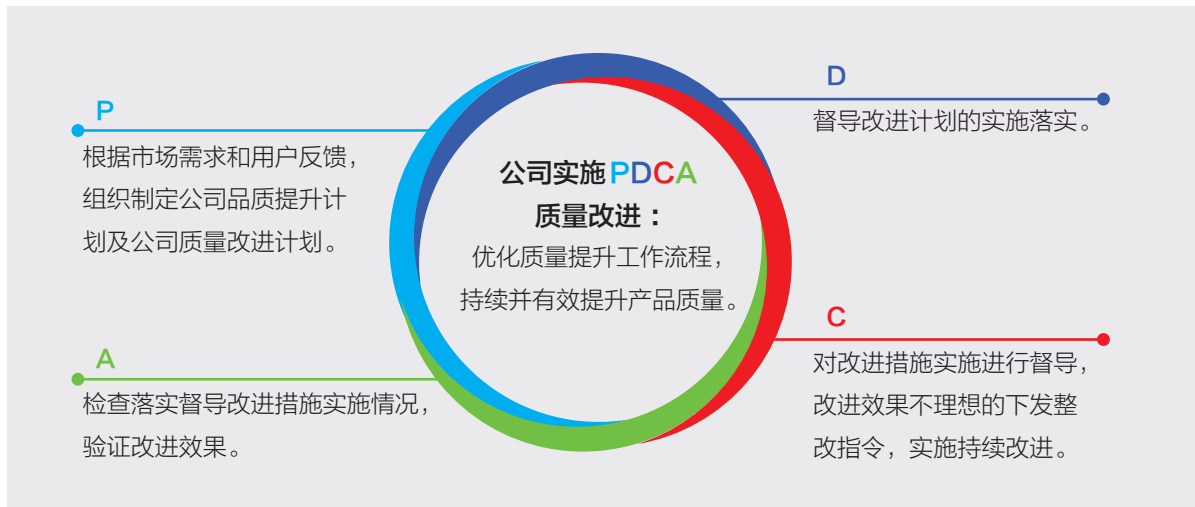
P

根据市场需求和用户反馈，组织制定公司品质提升计划及公司质量改进计划。

公司实施PDCA质量改进：

优化质量提升工作流程，持续并有效提升产品质量。

D

督导改进计划的实施落实。

A

检查落实督导改进措施实施情况，验证改进效果。

C

对改进措施实施进行督导，改进效果不理想的下发整改指令，实施持续改进。